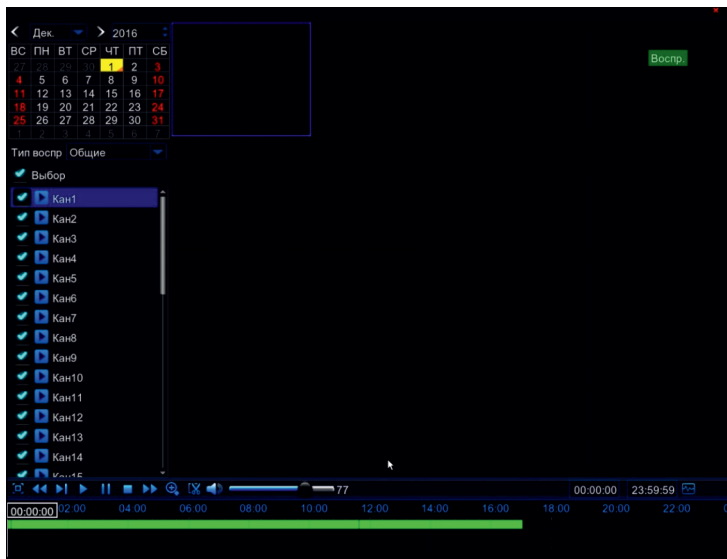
Дек. 2016

| ВС | ПН | ВТ | СР | ЧТ | ПТ | СБ |
|---|---|---|---|---|---|---|
| 27 | 28 | 29 | 30 | 1 | 2 | 3 |
| 4 | 5 | 6 | 7 | 8 | 9 | 10 |
| 11 | 12 | 13 | 14 | 15 | 16 | 17 |
| 18 | 19 | 20 | 21 | 22 | 23 | 24 |
| 25 | 26 | 27 | 28 | 29 | 30 | 31 |
| 1 | 2 | 3 | 4 | 5 | 6 | 7 |

Воспр.

Тип воспр Общие

Выбор

Кан1
Кан2
Кан3
Кан4
Кан5
Кан6
Кан7
Кан8
Кан9
Кан10
Кан11
Кан12
Кан13
Кан14
Кан15

77

00:00:00 23:59:59

00:00:00 02:00 04:00 06:00 08:00 10:00 12:00 14:00 16:00 18:00 20:00 22:00